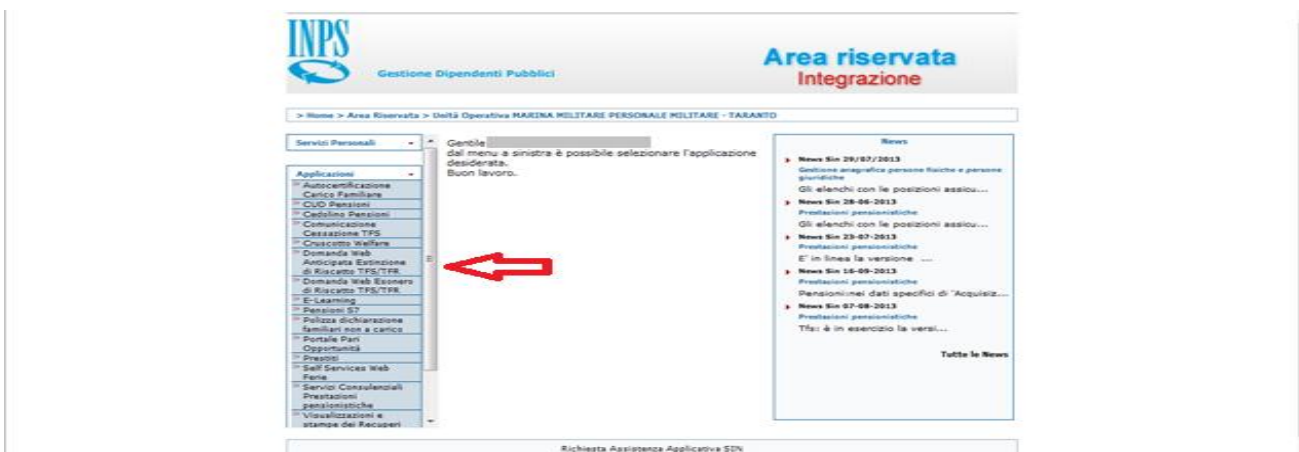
INPS

Gestione Dipendenti Pubblici

Area riservata
Integrazione

> Home > Area Riservata > Unità Operativa MARINA MILITARE PERSONALE MILITARE - TARANTO

Servizi Personali

Applicazioni
Autocertificazione Carico Familiare
CUD Pensioni
Cedolino Pensioni
Comunicazione Cessazione TFS
Cruscotto Welfare
Domanda Web Anticipata Estinzione di Riscatto TFS/TFR
Domanda Web Esonero di Riscatto TFS/TFR
E-Learning
Pensioni S7
Polizza dichiarazione familiari non a carico
Portale Pari Opportunità
Prestiti
Self Services Web Ferie
Servizi Consulenziali Prestazioni pensionistiche
Visualizzazioni e stampe dei Recuperi

Gentile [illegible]
dal menu a sinistra è possibile selezionare l'applicazione desiderata.
Buon lavoro.

News
News Sin 29/07/2013
Gestione anagrafica persone fisiche e persone giuridiche
Gli elenchi con le posizioni assicu...
News Sin 28-06-2013
Prestazioni pensionistiche
Gli elenchi con le posizioni assicu...
News Sin 23-07-2013
Prestazioni pensionistiche
E' in linea la versione ...
News Sin 16-09-2013
Prestazioni pensionistiche
Pensioni:nei dati specifici di "Acquisiz...
News Sin 07-08-2013
Prestazioni pensionistiche
Tfs: è in esercizio la versi...
Tutte le News

Richiesta Assistenza Applicativa SIN